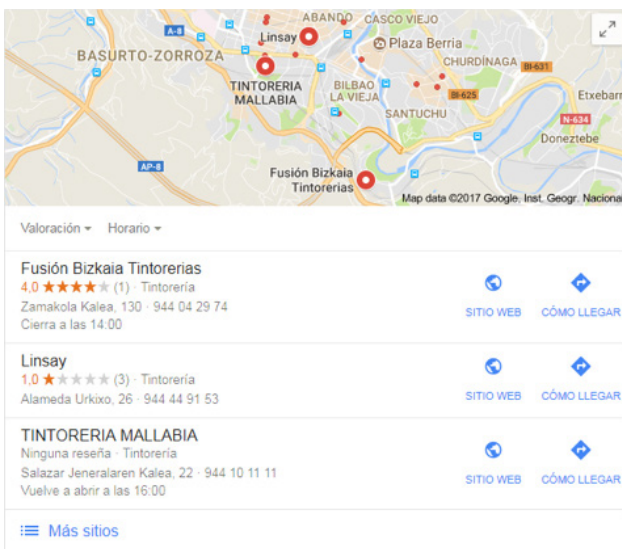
ABANDO CASCO VIEJO
A-8
BASURTO-ZORROZA
Linsay
Plaza Berria
CHURDINAGA
BI-631
TINTORERIA MALLABIA
BILBAO LA VIEJA
BI-625
Etxebarri
SANTUCHU
N-634
Doneztebe
AP-8
Fusión Bizkaia Tintorerias
Map data ©2017 Google, Inst. Geogr. Nacional

Valoración ▾ Horario ▾

Fusión Bizkaia Tintorerias
4,0 ★★★★★ (1) · Tintorería
Zamakola Kalea, 130 · 944 04 29 74
Cierra a las 14:00
SITIO WEB
CÓMO LLEGAR

Linsay
1,0 ★★★★★ (3) · Tintorería
Alameda Urkixo, 26 · 944 44 91 53
SITIO WEB
CÓMO LLEGAR

TINTORERIA MALLABIA
Ninguna reseña · Tintorería
Salazar Jeneralaren Kalea, 22 · 944 10 11 11
Vuelve a abrir a las 16:00
SITIO WEB
CÓMO LLEGAR

Más sitios